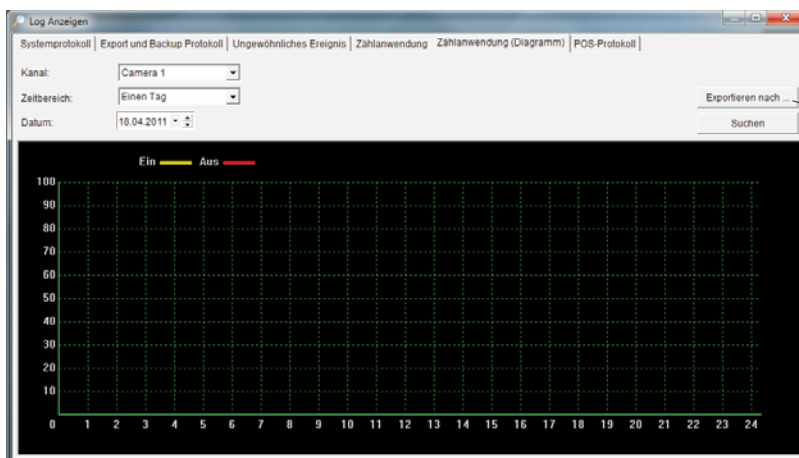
Log Anzeigen

Systemprotokoll | Export und Backup Protokoll | Ungewöhnliches Ereignis | Zählanwendung | Zählanwendung (Diagramm) | POS-Protokoll

Kanal: Camera 1

Zeitbereich: Einen Tag

Datum: 18.04.2011

Exportieren nach ...

Suchen

Ein Aus

100
90
80
70
60
50
40
30
20
10

0 1 2 3 4 5 6 7 8 9 10 11 12 13 14 15 16 17 18 19 20 21 22 23 24